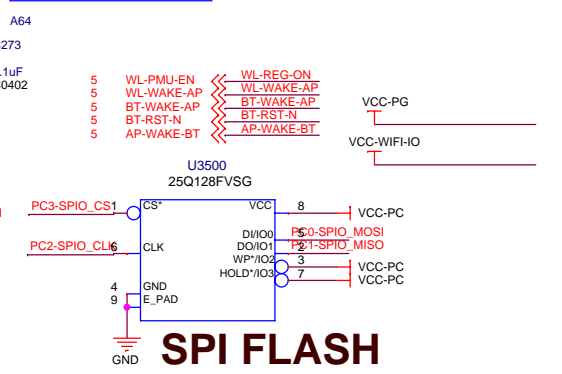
A64

273

.1uF
0402

| | | |
|---|---|---|
| 5 | WL-PMU-EN | WL-REG-ON |
| 5 | WL-WAKE-AP | WL-WAKE-AP |
| 5 | BT-WAKE-AP | BT-WAKE-AP |
| 5 | BT-RST-N | BT-RST-N |
| 5 | AP-WAKE-BT | AP-WAKE-BT |

VCC-PG

VCC-WIFI-IO

U3500
25Q128FVSG

PC3-SPIO_CS 1 CS*
PC2-SPIO_CLK 6 CLK
4 GND
9 E_PAD

VCC 8 VCC-PC
DI/IO0 5 PC0-SPIO_MOSI
DO/IO1 2 PC1-SPIO_MISO
WP*/IO2 3 VCC-PC
HOLD*/IO3 7 VCC-PC

GND

SPI FLASH